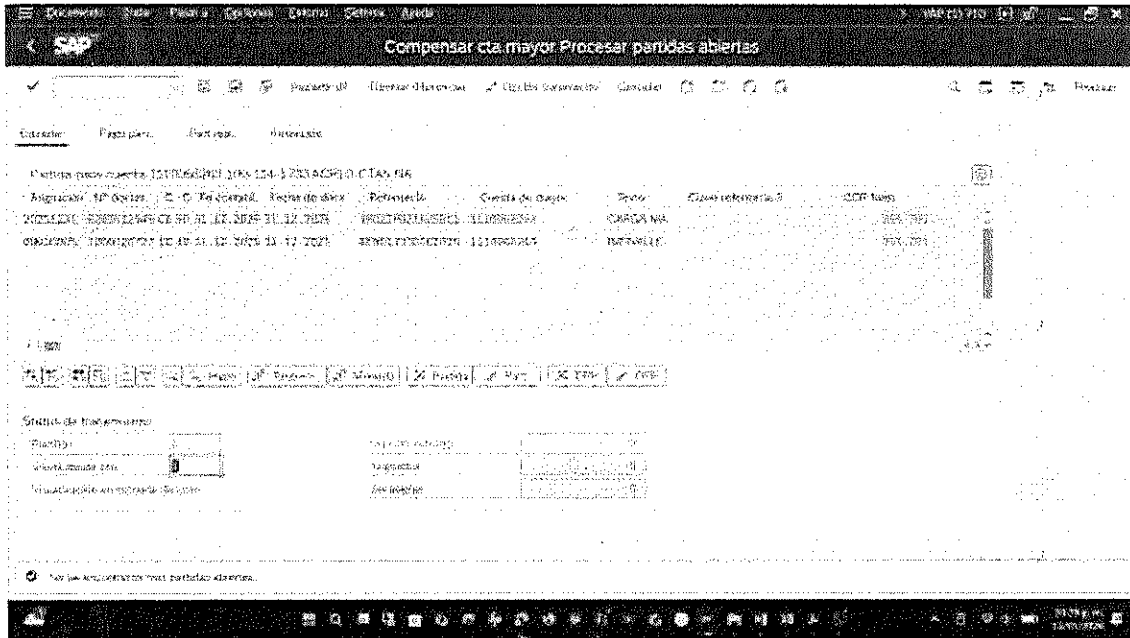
Documento Tratar Pasar a Opciones Entorno Sistema Ayuda

SAP

Compensar cta.mayor Procesar partidas abiertas

Procesar

Estándar Pago parc. Part.resi. Retención

Partidas para cuenta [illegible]

| Asignación | Nº docum. | CI | D | Fe.contabil. | Fecha de doc. | Referencia | Cuenta de cargo | Texto | Clave referencia 3 | COP bruto |
|---|---|---|---|---|---|---|---|---|---|---|
| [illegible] | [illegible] | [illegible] | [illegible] | 31.12.2020 | 31.12.2020 | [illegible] | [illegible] | CARGA MA | | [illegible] |
| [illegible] | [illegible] | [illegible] | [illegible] | 31.12.2020 | 31.12.2020 | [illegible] | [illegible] | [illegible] | | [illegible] |

Status de tratamiento
Número
Visualizado en
Visualización en moneda de pago
Importe entrado
Asignado
Diferencia

Se han encontrado mas partidas abiertas